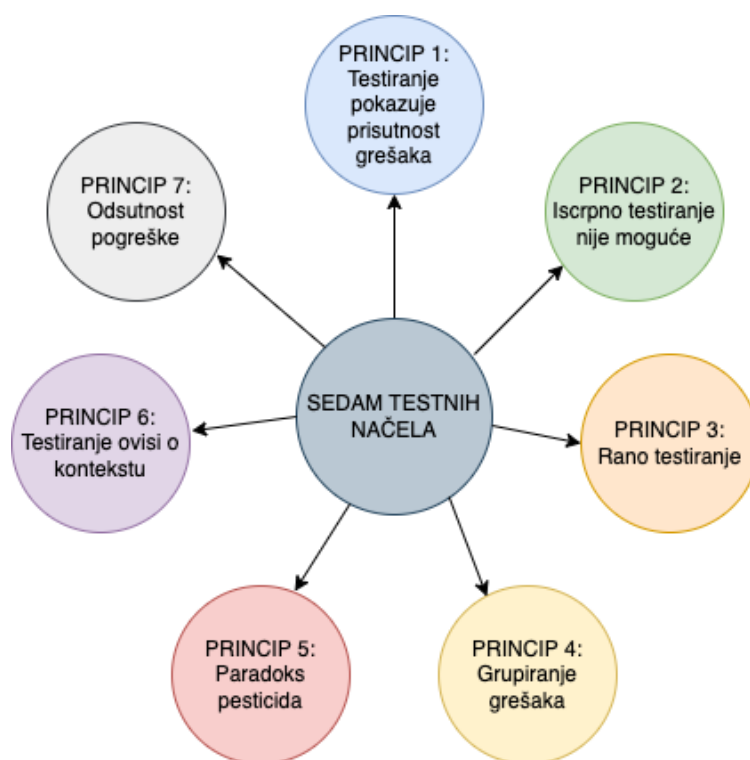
PRINCIP 1: Testiranje pokazuje prisutnost grešaka

PRINCIP 7: Odsutnost pogreške

PRINCIP 2: Iscrpno testiranje nije moguće

SEDAM TESTNIH NAČELA

PRINCIP 6: Testiranje ovisi o kontekstu

PRINCIP 3: Rano testiranje

PRINCIP 5: Paradoks pesticida

PRINCIP 4: Grupiranje grešaka